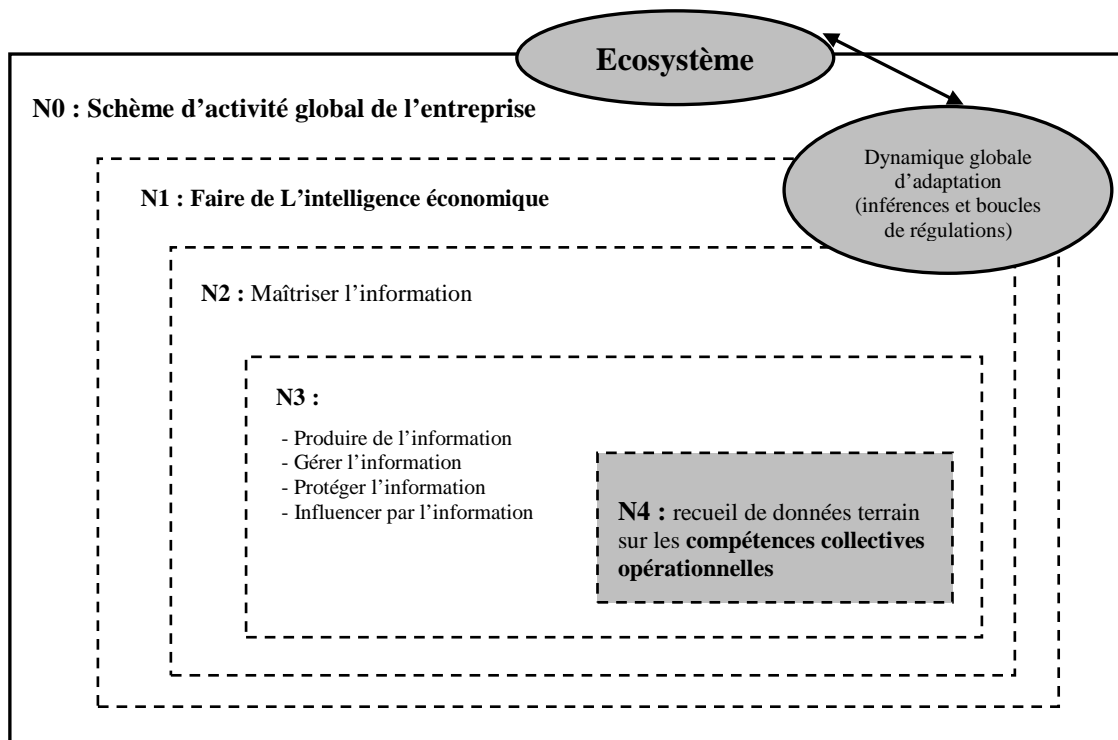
Ecosystème

N0 : Schème d'activité global de l'entreprise

Dynamique globale d'adaptation (inférences et boucles de régulations)

N1 : Faire de L'intelligence économique

N2 : Maîtriser l'information

N3 :

- Produire de l'information
- Gérer l'information
- Protéger l'information
- Influencer par l'information

N4 : recueil de données terrain sur les compétences collectives opérationnelles